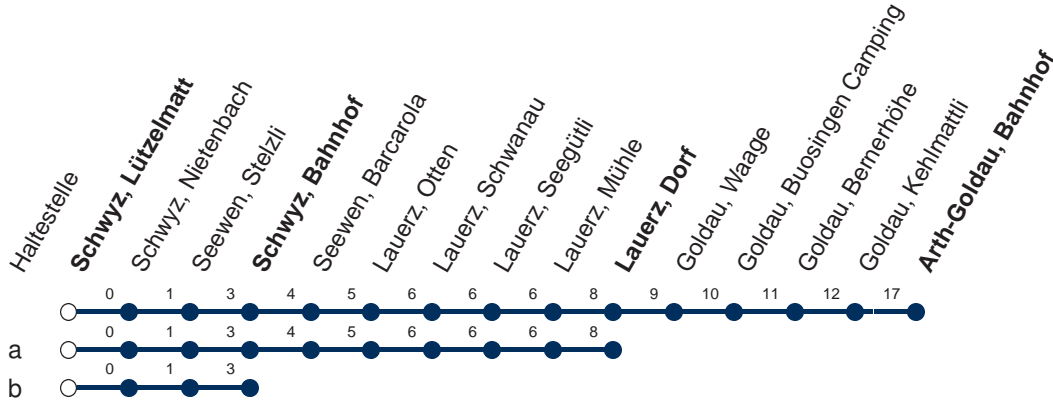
Haltestelle
**Schwyz, Lützelmatt**
Schwyz, Nietenbach
Seewen, Stelzli
**Schwyz, Bahnhof**
Seewen, Barcarola
Lauerz, Otten
Lauerz, Schwanau
Lauerz, Seegütli
Lauerz, Mühle
**Lauerz, Dorf**
Goldau, Waage
Goldau, Buosingen Camping
Goldau, Bernerhöhe
Goldau, Kehlmattli
**Arth-Goldau, Bahnhof**

0 1 3 4 5 6 6 6 8 9 10 11 12 17

a
0 1 3 4 5 6 6 6 8

b
0 1 3